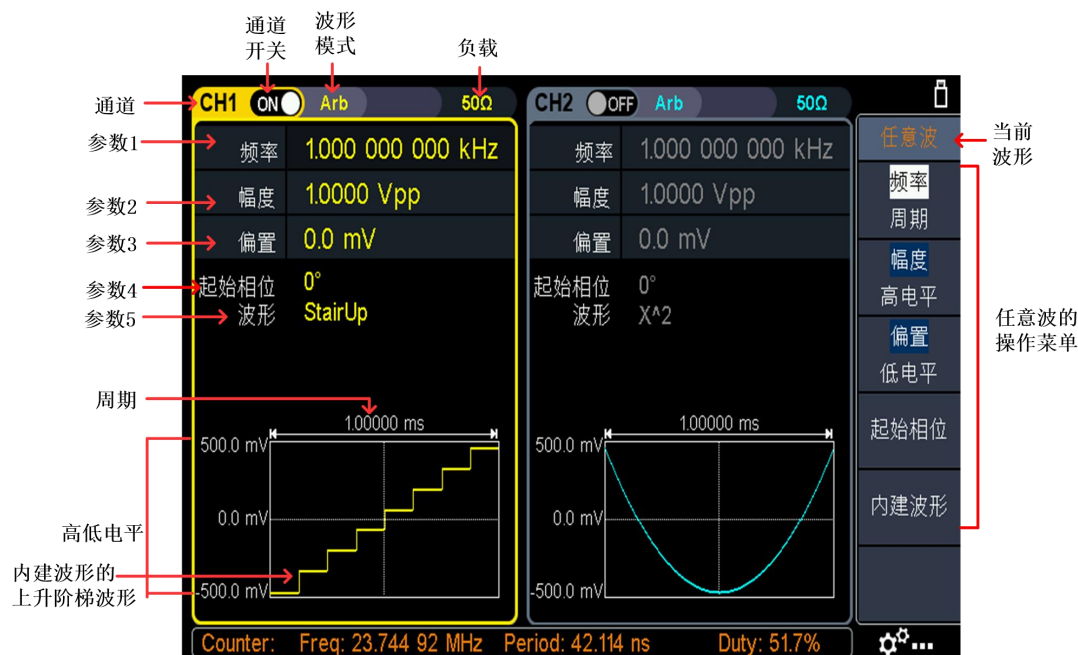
通道开关

波形模式

负载

通道

参数1

参数2

参数3

参数4

参数5

周期

高低电平

内建波形的上升阶梯波形

CH1 ON Arb 50Ω

频率 1.000 000 000 kHz

幅度 1.0000 Vpp

偏置 0.0 mV

起始相位 0°

波形 StairUp

1.00000 ms

500.0 mV

0.0 mV

-500.0 mV

CH2 OFF Arb 50Ω

频率 1.000 000 000 kHz

幅度 1.0000 Vpp

偏置 0.0 mV

起始相位 0°

波形 X^2

1.00000 ms

500.0 mV

0.0 mV

-500.0 mV

任意波

频率

周期

幅度

高电平

偏置

低电平

起始相位

内建波形

当前波形

任意波的操作菜单

Counter: Freq: 23.744 92 MHz Period: 42.114 ns Duty: 51.7%